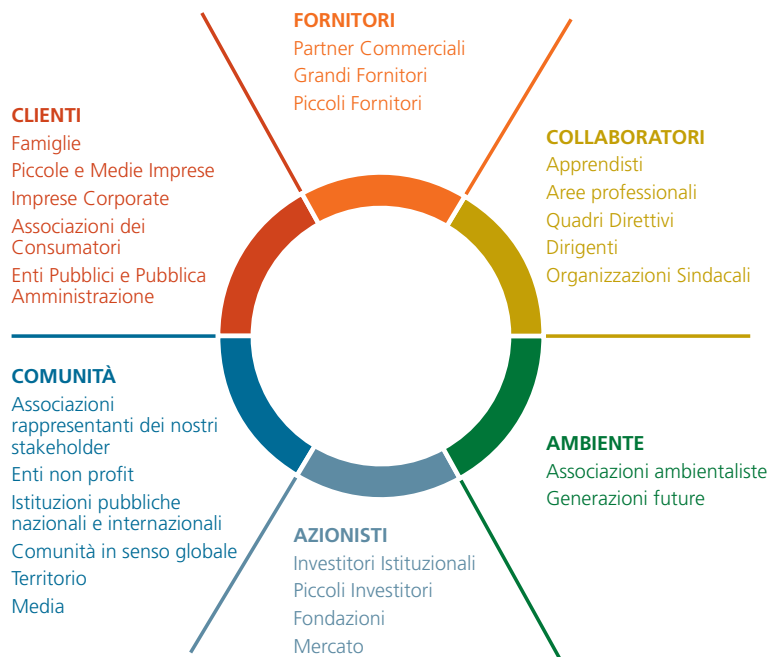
FORNITORI
Partner Commerciali
Grandi Fornitori
Piccoli Fornitori

CLIENTI
Famiglie
Piccole e Medie Imprese
Imprese Corporate
Associazioni dei Consumatori
Enti Pubblici e Pubblica Amministrazione

COLLABORATORI
Apprendisti
Aree professionali
Quadri Direttivi
Dirigenti
Organizzazioni Sindacali

COMUNITÀ
Associazioni rappresentanti dei nostri stakeholder
Enti non profit
Istituzioni pubbliche nazionali e internazionali
Comunità in senso globale
Territorio
Media

AMBIENTE
Associazioni ambientaliste
Generazioni future

AZIONISTI
Investitori Istituzionali
Piccoli Investitori
Fondazioni
Mercato